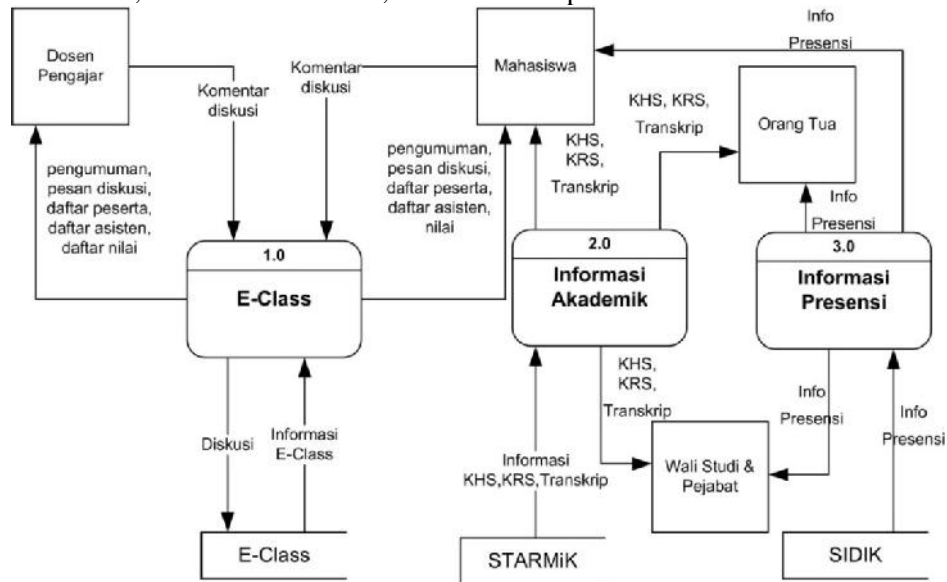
Dosen Pengajar

Komentar diskusi

Komentar diskusi

Mahasiswa

Info Presensi

KHS, KRS, Transkrip

Orang Tua

pengumuman, pesan diskusi, daftar peserta, daftar asisten, daftar nilai

pengumuman, pesan diskusi, daftar peserta, daftar asisten, nilai

KHS, KRS, Transkrip

Info Presensi

1.0

E-Class

2.0

Informasi Akademik

3.0

Informasi Presensi

KHS, KRS, Transkrip

Info Presensi

Diskusi

Informasi E-Class

Informasi KHS,KRS,Transkrip

Wali Studi & Pejabat

Info Presensi

E-Class

STARMiK

SIDIK